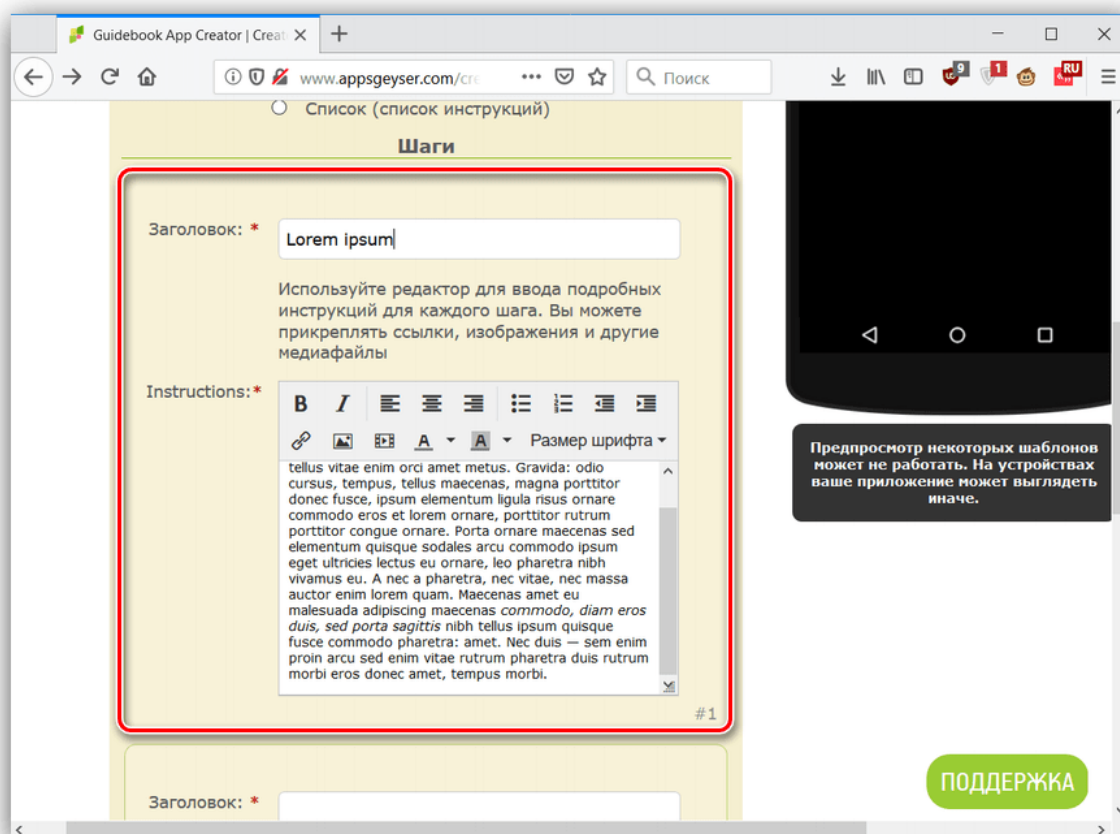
Guidebook App Creator | Creat ×
+
www.appsgeyser.com/cre
Поиск
9
1
RU

Список (список инструкций)

Шаги

Заголовок: *
Lorem ipsum

Используйте редактор для ввода подробных инструкций для каждого шага. Вы можете прикреплять ссылки, изображения и другие медиафайлы

Instructions:*
B I
A A Размер шрифта
tellus vitae enim orci amet metus. Gravida: odio cursus, tempus, tellus maecenas, magna porttitor donec fusce, ipsum elementum ligula risus ornare commodo eros et lorem ornare, porttitor rutrum porttitor congue ornare. Porta ornare maecenas sed elementum quisque sodales arcu commodo ipsum eget ultricies lectus eu ornare, leo pharetra nibh vivamus eu. A nec a pharetra, nec vitae, nec massa auctor enim lorem quam. Maecenas amet eu malesuada adipiscing maecenas commodo, diam eros duis, sed porta sagittis nibh tellus ipsum quisque fusce commodo pharetra: amet. Nec duis — sem enim proin arcu sed enim vitae rutrum pharetra duis rutrum morbi eros donec amet, tempus morbi.

#1

Заголовок: *

Предпросмотр некоторых шаблонов может не работать. На устройствах ваше приложение может выглядеть иначе.

ПОДДЕРЖКА